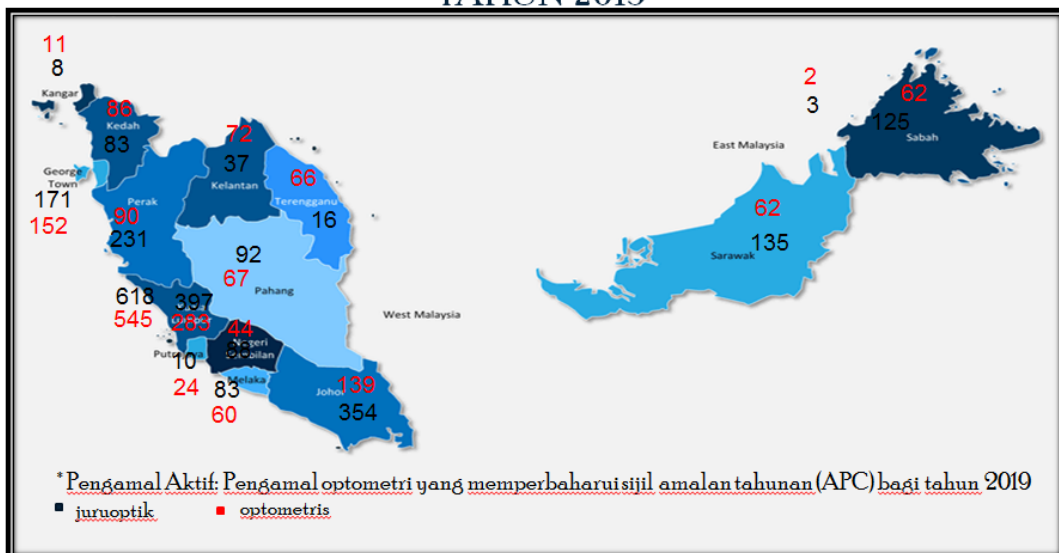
TAHUN 2019

11
8
Kangar

86
Kedah
83

George Town
171
152

Perak
90
231

72
37
Kelantan

66
Terengganu
16

92
67
Pahang

618
545

397
283

44
Negeri Sembilan
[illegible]

Putrajaya
10
24

Melaka
83
60

Johor
139
354

West Malaysia

East Malaysia

2
3

62
125
Sabah

62
135
Sarawak

*Pengamal Aktif: Pengamal optometri yang memperbaharui sijil amalan tahunan (APC) bagi tahun 2019

juruoptik
optometris